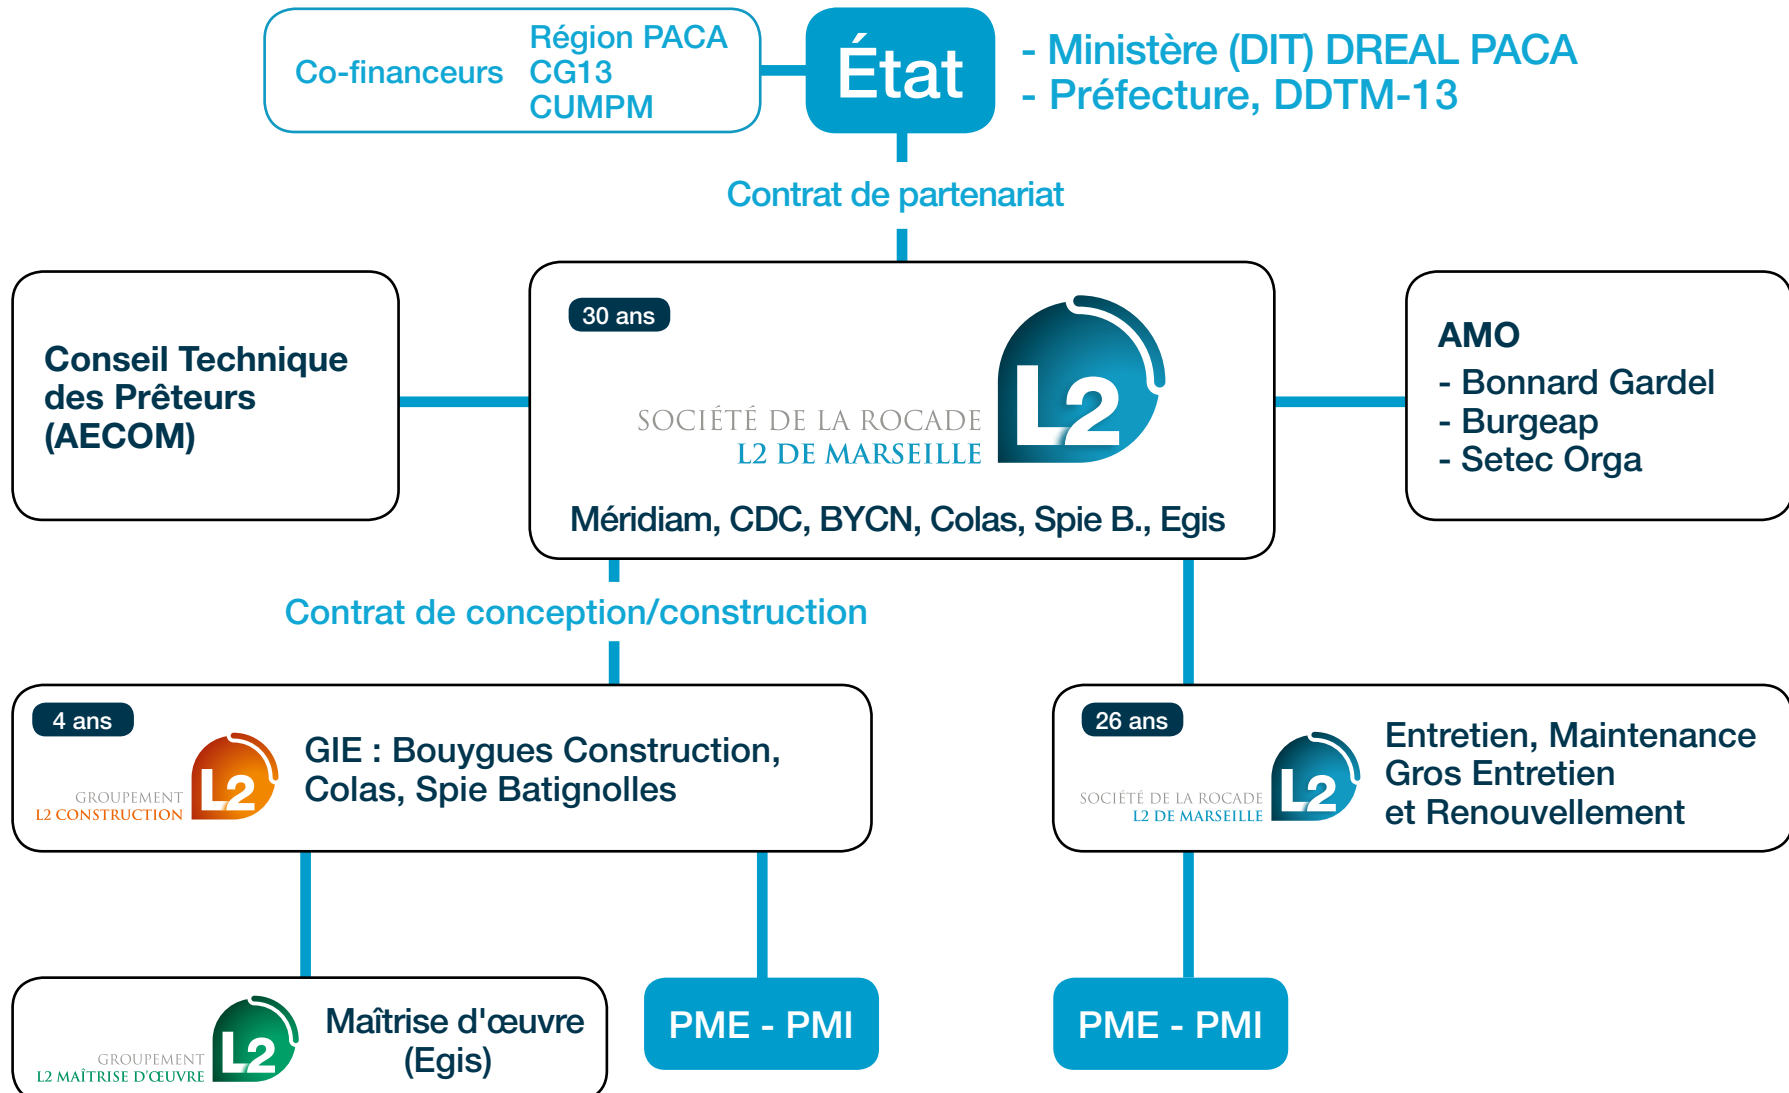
Co-financeurs
Région PACA
CG13
CUMPM

État

- Ministère (DIT) DREAL PACA
- Préfecture, DDTM-13

Contrat de partenariat

Conseil Technique des Prêteurs (AECOM)

30 ans

SOCIÉTÉ DE LA ROCADE
L2 DE MARSEILLE
L2

Méridiam, CDC, BYCN, Colas, Spie B., Egis

AMO
- Bonnard Gardel
- Burgeap
- Setec Orga

Contrat de conception/construction

4 ans

GROUPEMENT
L2 CONSTRUCTION
L2

GIE : Bouygues Construction, Colas, Spie Batignolles

26 ans

SOCIÉTÉ DE LA ROCADE
L2 DE MARSEILLE
L2

Entretien, Maintenance
Gros Entretien
et Renouvellement

GROUPEMENT
L2 MAÎTRISE D'ŒUVRE
L2

Maîtrise d'œuvre
(Egis)

PME - PMI

PME - PMI